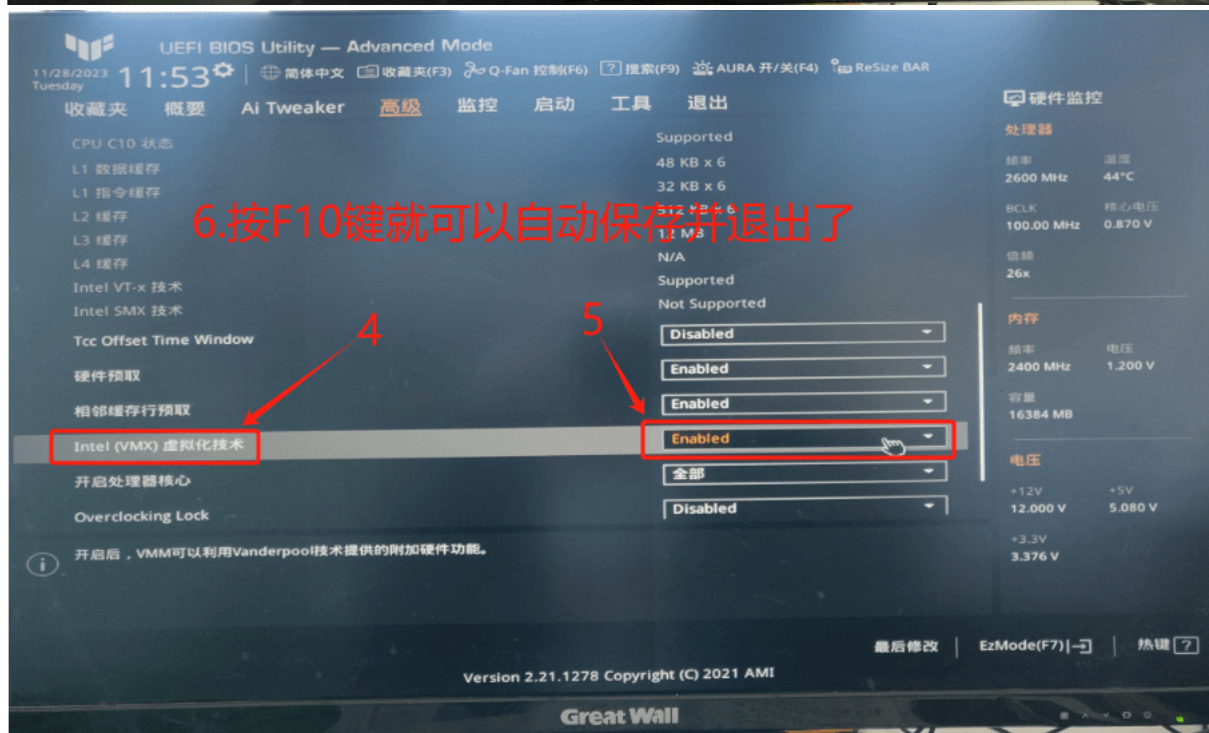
UEFI BIOS Utility — Advanced Mode

11/28/2023 Tuesday 11:53 简体中文 收藏夹(F3) Q-Fan 控制(F6) 搜索(F9) AURA 开/关(F4) ReSize BAR

收藏夹 概要 Ai Tweaker 高级 监控 启动 工具 退出

硬件监控

| | |
|---|---|
| CPU C10 状态 | Supported |
| L1 数据缓存 | 48 KB x 6 |
| L1 指令缓存 | 32 KB x 6 |
| L2 缓存 | 512 KB x 6 |
| L3 缓存 | 12 MB |
| L4 缓存 | N/A |
| Intel VT-x 技术 | Supported |
| Intel SMX 技术 | Not Supported |
| Tcc Offset Time Window | Disabled |
| 硬件预取 | Enabled |
| 相邻缓存行预取 | Enabled |
| Intel (VMX) 虚拟化技术 | Enabled |
| 开启处理器核心 | 全部 |
| Overclocking Lock | Disabled |

6.按F10键就可以自动保存并退出了

4

5

开启后，VMM可以利用Vanderpool技术提供的附加硬件功能。

处理器
频率 2600 MHz 温度 44°C
BCLK 100.00 MHz 核心电压 0.870 V
倍频 26x

内存
频率 2400 MHz 电压 1.200 V
容量 16384 MB

电压
+12V 12.000 V +5V 5.080 V
+3.3V 3.376 V

最后修改 | EzMode(F7)| | 热键 ?

Version 2.21.1278 Copyright (C) 2021 AMI

Great Wall